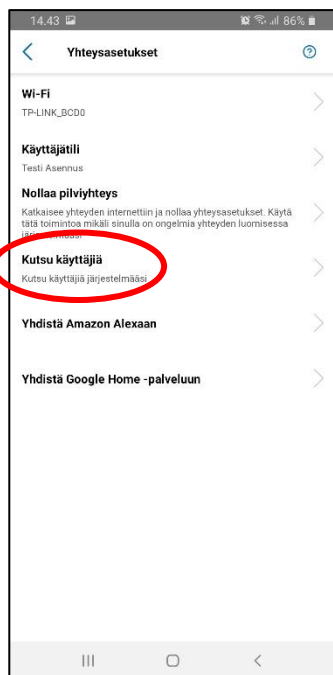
14.43 86%

Yhteysasetukset

Wi-Fi
TP-LINK_BCD0

Käyttäjätili
Testi Asennus

Nollaa pilviyhteys
Katkaisee yhteyden internettiin ja nollaa yhteysasetukset. Käytä tätä toimintoa mikäli sinulla on ongelmia yhteyden luomisessa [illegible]

Kutsu käyttäjiä
Kutsu käyttäjiä järjestelmääsi

Yhdistä Amazon Alexaan

Yhdistä Google Home -palveluun